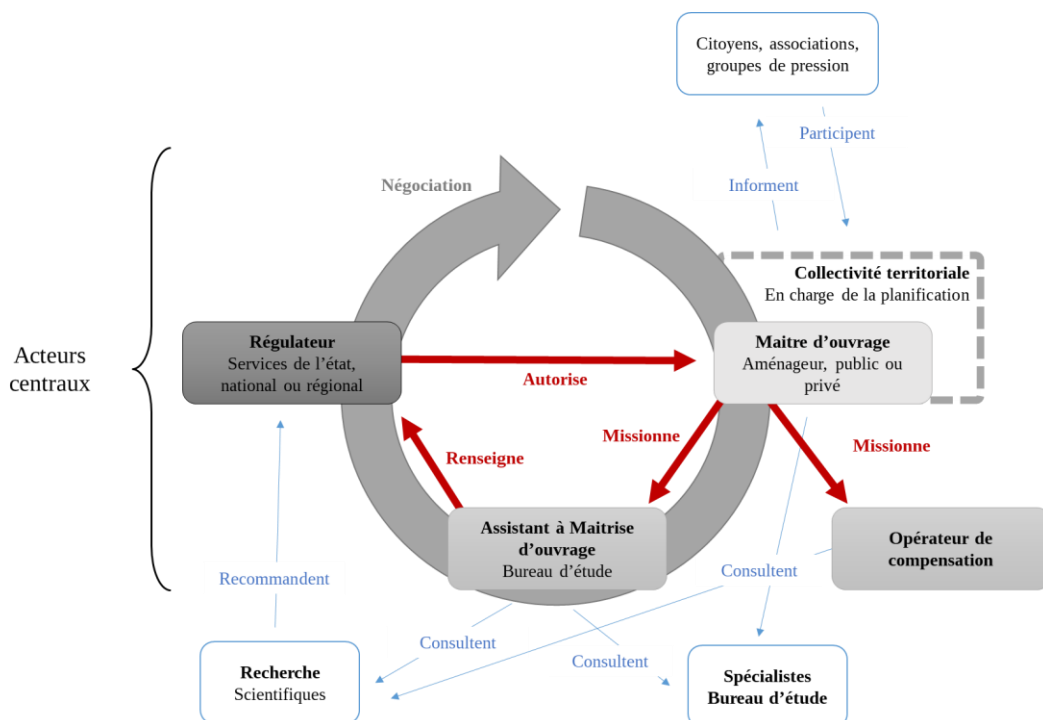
Citoyens, associations, groupes de pression

Participent

Informent

Négociation

Collectivité territoriale
En charge de la planification

Acteurs centraux

Régulateur
Services de l'état, national ou régional

Autorise

Maitre d'ouvrage
Aménageur, public ou privé

Missionne

Missionne

Renseigne

Assistant à Maitrise d'ouvrage
Bureau d'étude

Opérateur de compensation

Recommandent

Consultent

Consultent

Consultent

Recherche
Scientifiques

Spécialistes
Bureau d'étude